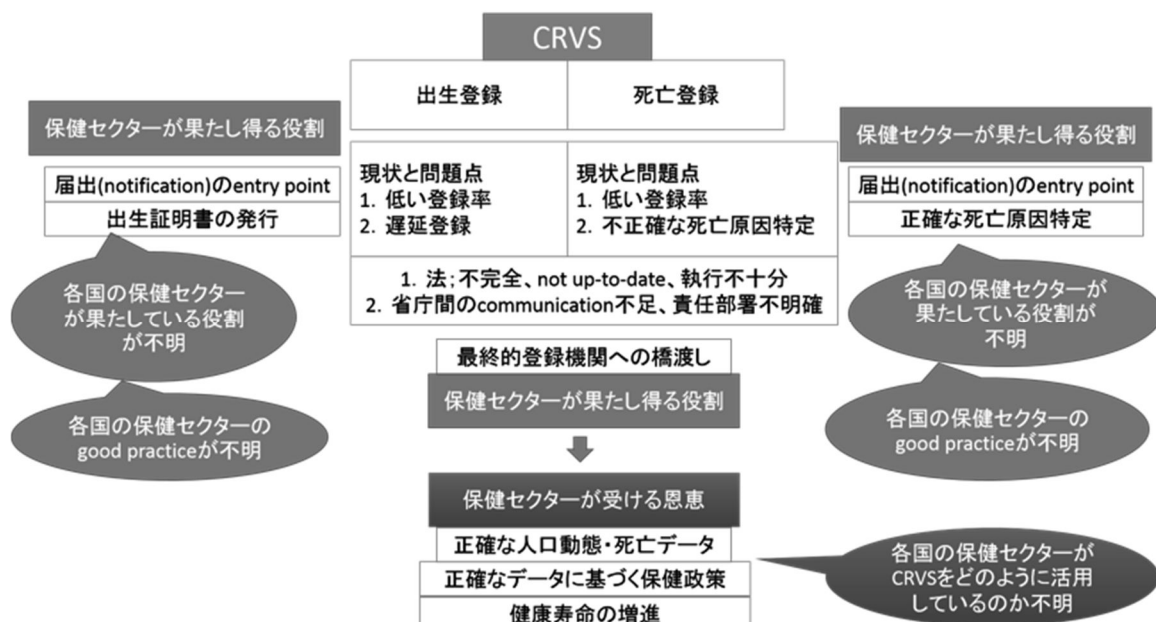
CRVS

| 出生登録 | 死亡登録 |
|---|---|
| 現状と問題点<br>1. 低い登録率<br>2. 遅延登録 | 現状と問題点<br>1. 低い登録率<br>2. 不正確な死亡原因特定 |

1. 法;不完全、not up-to-date、執行不十分
2. 省庁間のcommunication不足、責任部署不明確

保健セクターが果たし得る役割

届出(notification)のentry point

出生証明書の発行

各国の保健セクターが果たしている役割が不明

各国の保健セクターのgood practiceが不明

保健セクターが果たし得る役割

届出(notification)のentry point

正確な死亡原因特定

各国の保健セクターが果たしている役割が不明

各国の保健セクターのgood practiceが不明

最終的登録機関への橋渡し

保健セクターが果たし得る役割

保健セクターが受ける恩恵

正確な人口動態・死亡データ

正確なデータに基づく保健政策

健康寿命の増進

各国の保健セクターがCRVSをどのように活用しているのか不明